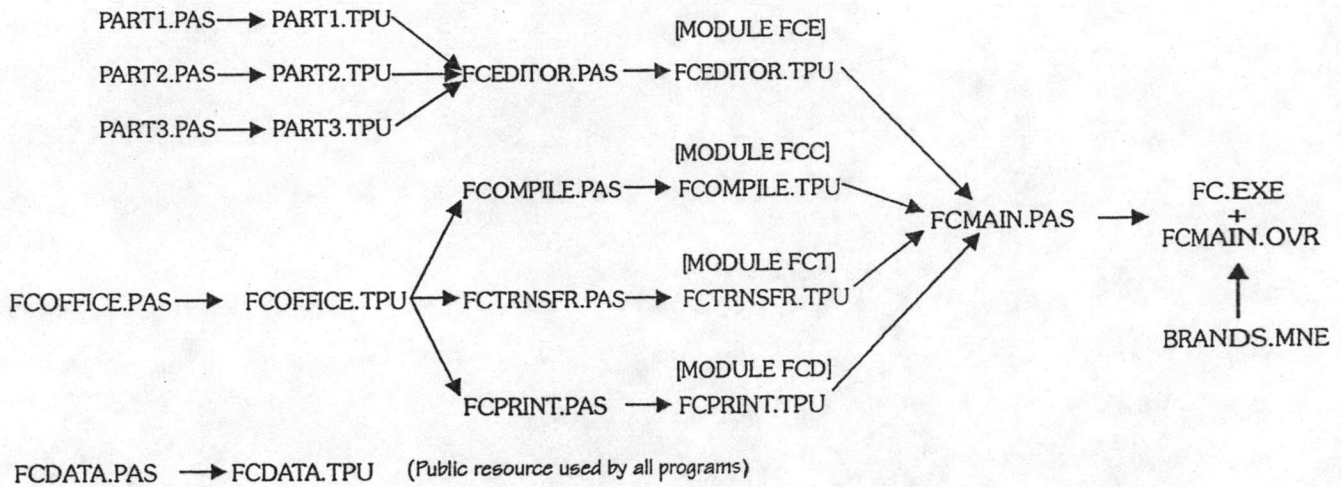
PART1.PAS → PART1.TPU
PART2.PAS → PART2.TPU → FCEDITOR.PAS → FCEDITOR.TPU
PART3.PAS → PART3.TPU

[MODULE FCE]

[MODULE FCC]
FCOMPILE.PAS → FCOMPILE.TPU

FCMAIN.PAS → FC.EXE + FCMAIN.OVR

[MODULE FCT]
FCOFFICE.PAS → FCOFFICE.TPU → FCTRNSFR.PAS → FCTRNSFR.TPU

BRANDS.MNE

[MODULE FCD]
FCPRINT.PAS → FCPRINT.TPU

FCDATA.PAS → FCDATA.TPU (Public resource used by all programs)